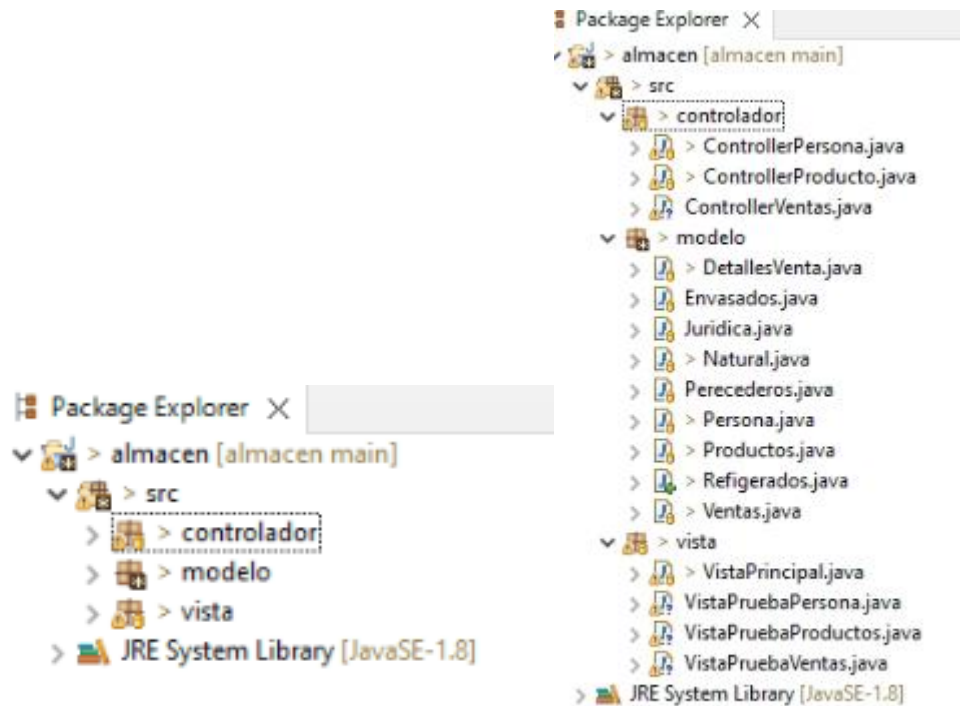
Package Explorer ×
> almacen [almacen main]
> src
> controlador
> modelo
> vista
JRE System Library [JavaSE-1.8]

Package Explorer ×
> almacen [almacen main]
> src
> controlador
> ControllerPersona.java
> ControllerProducto.java
ControllerVentas.java
> modelo
> DetallesVenta.java
Envasados.java
Juridica.java
> Natural.java
Perecederos.java
> Persona.java
> Productos.java
> Refigerados.java
> Ventas.java
> vista
> VistaPrincipal.java
VistaPruebaPersona.java
VistaPruebaProductos.java
VistaPruebaVentas.java
JRE System Library [JavaSE-1.8]